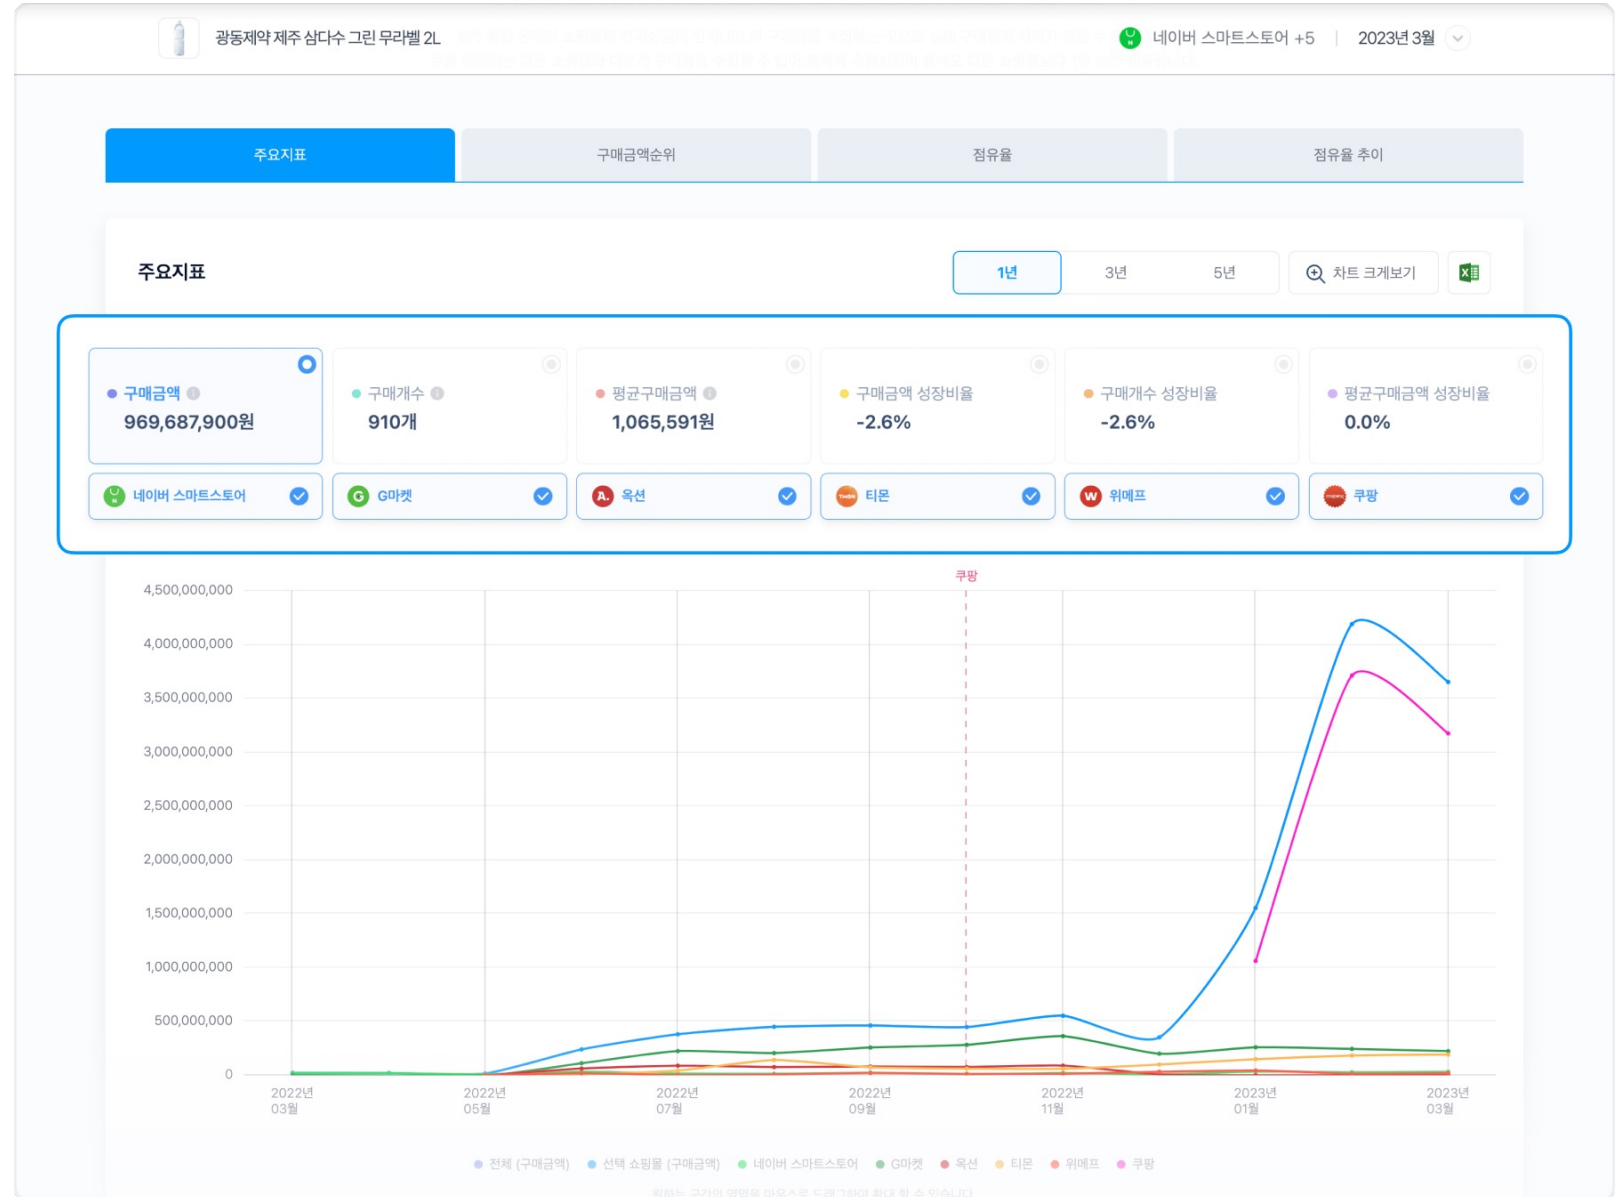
광동제약 제주 삼다수 그린 무라벨 2L

네이버 스마트스토어 +5 | 2023년 3월

주요지표 구매금액순위 점유율 점유율 추이

주요지표

1년 3년 5년 차트 크게보기

구매금액
969,687,900원

구매개수
910개

평균구매금액
1,065,591원

구매금액 성장비율
-2.6%

구매개수 성장비율
-2.6%

평균구매금액 성장비율
0.0%

네이버 스마트스토어 G마켓 옥션 티몬 위메프 쿠팡

쿠팡

4,500,000,000
4,000,000,000
3,500,000,000
3,000,000,000
2,500,000,000
2,000,000,000
1,500,000,000
1,000,000,000
500,000,000
0

2022년 03월
2022년 05월
2022년 07월
2022년 09월
2022년 11월
2023년 01월
2023년 03월

전체 (구매금액) 선택 쇼핑몰 (구매금액) 네이버 스마트스토어 G마켓 옥션 티몬 위메프 쿠팡

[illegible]